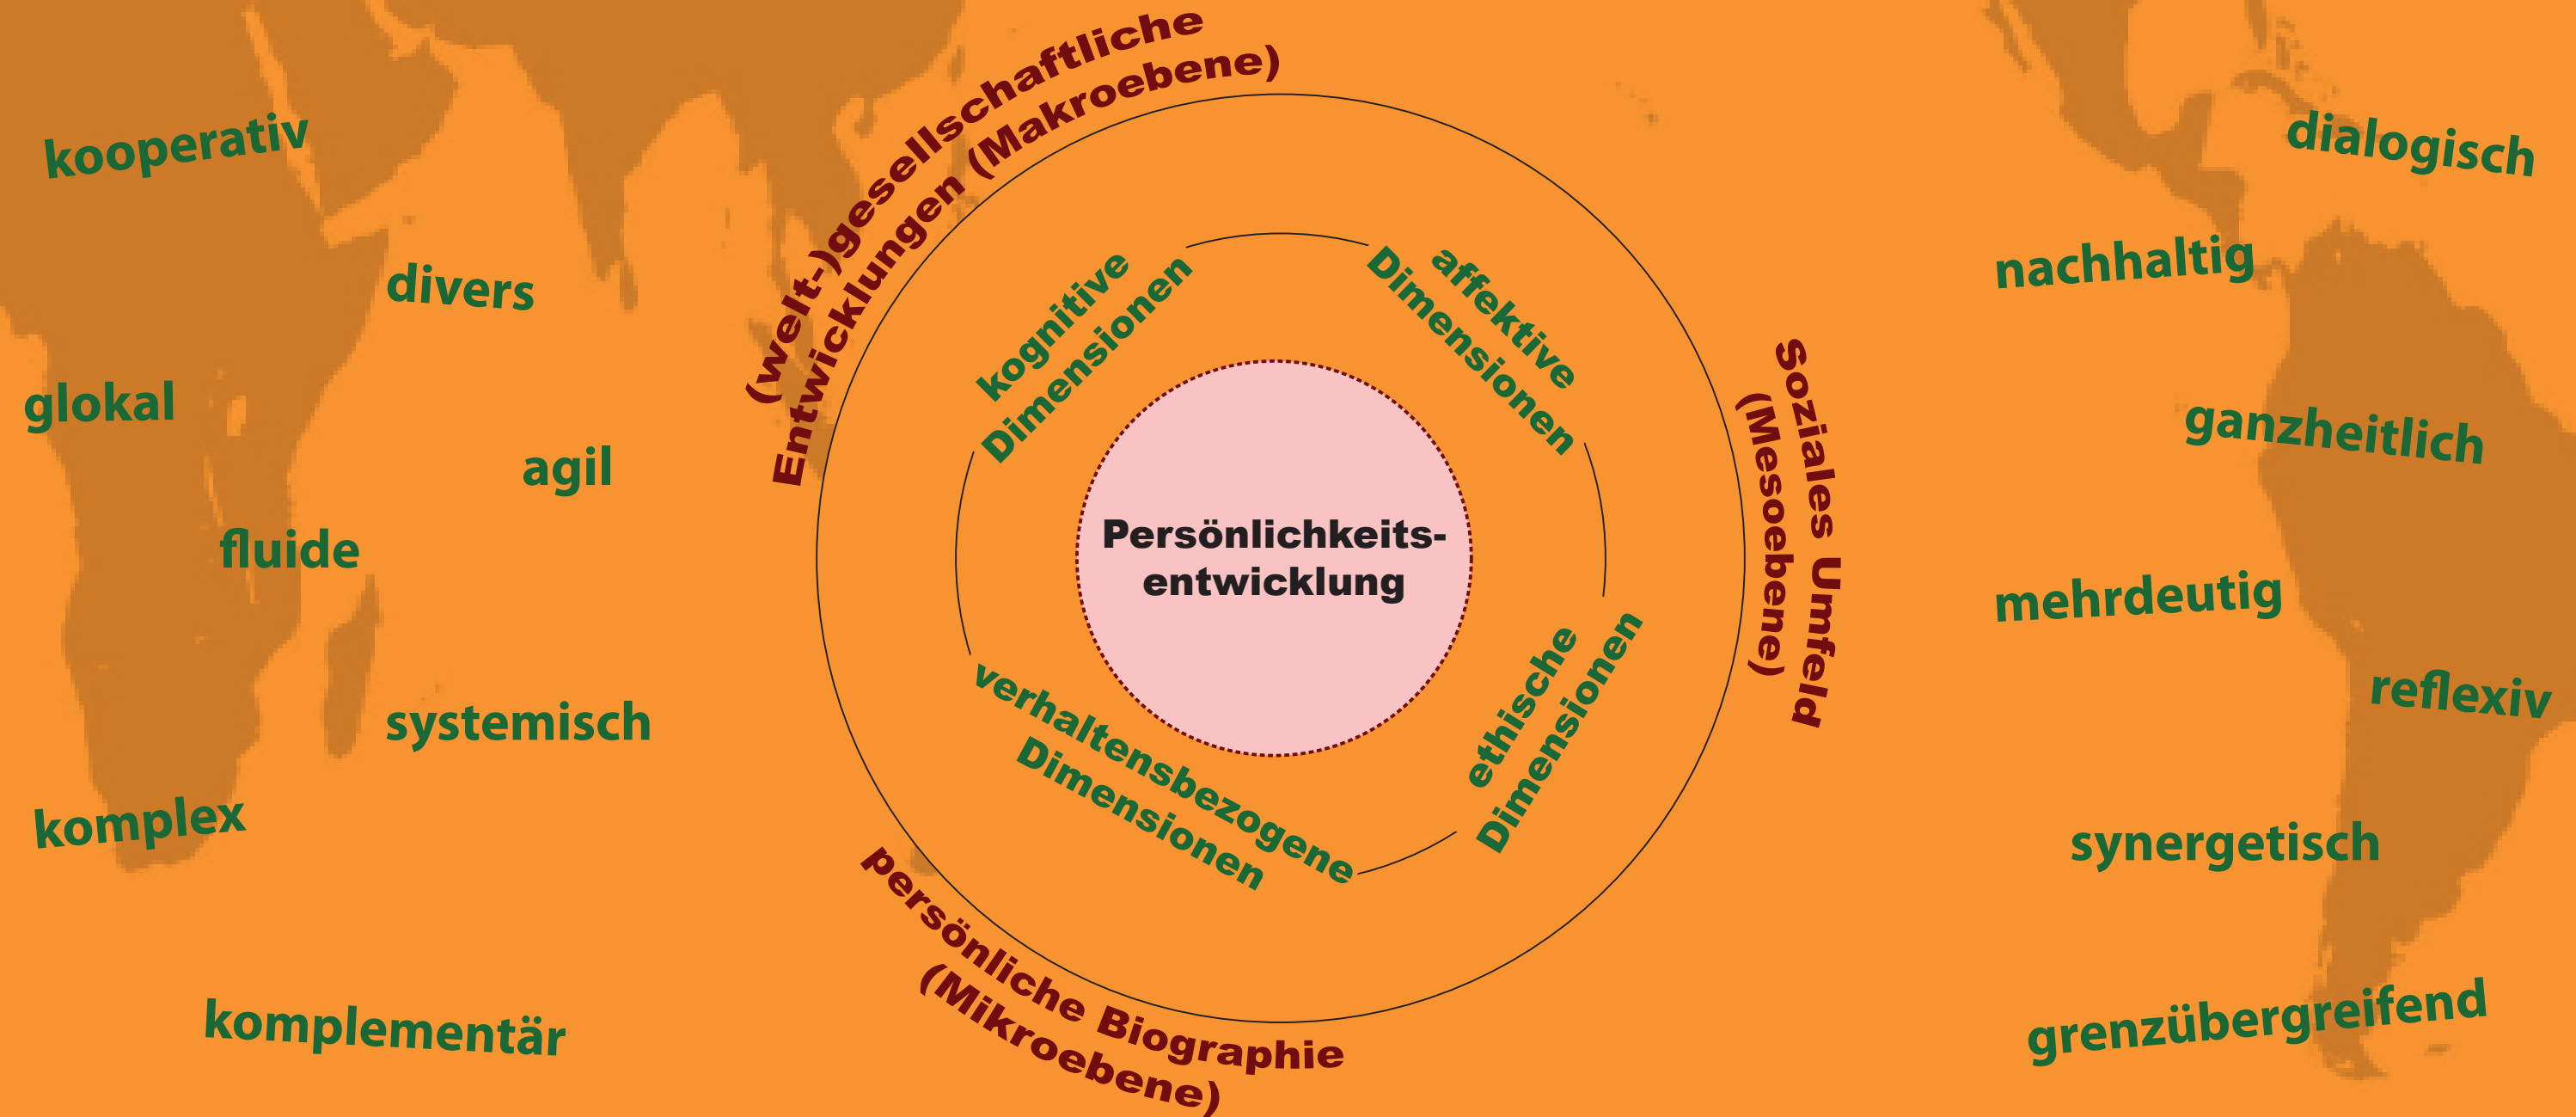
kooperativ

divers

glokal

agil

fluide

systemisch

komplex

komplementär

(Welt-)gesellschaftliche Entwicklungen (Makroebene)

kognitive Dimensionen

affektive Dimensionen

Persönlichkeitsentwicklung

Soziales Umfeld (Mesoebene)

verhaltensbezogene Dimensionen

ethische Dimensionen

persönliche Biographie (Mikroebene)

dialogisch

nachhaltig

ganzheitlich

mehrdeutig

reflexiv

synergetisch

grenzübergreifend